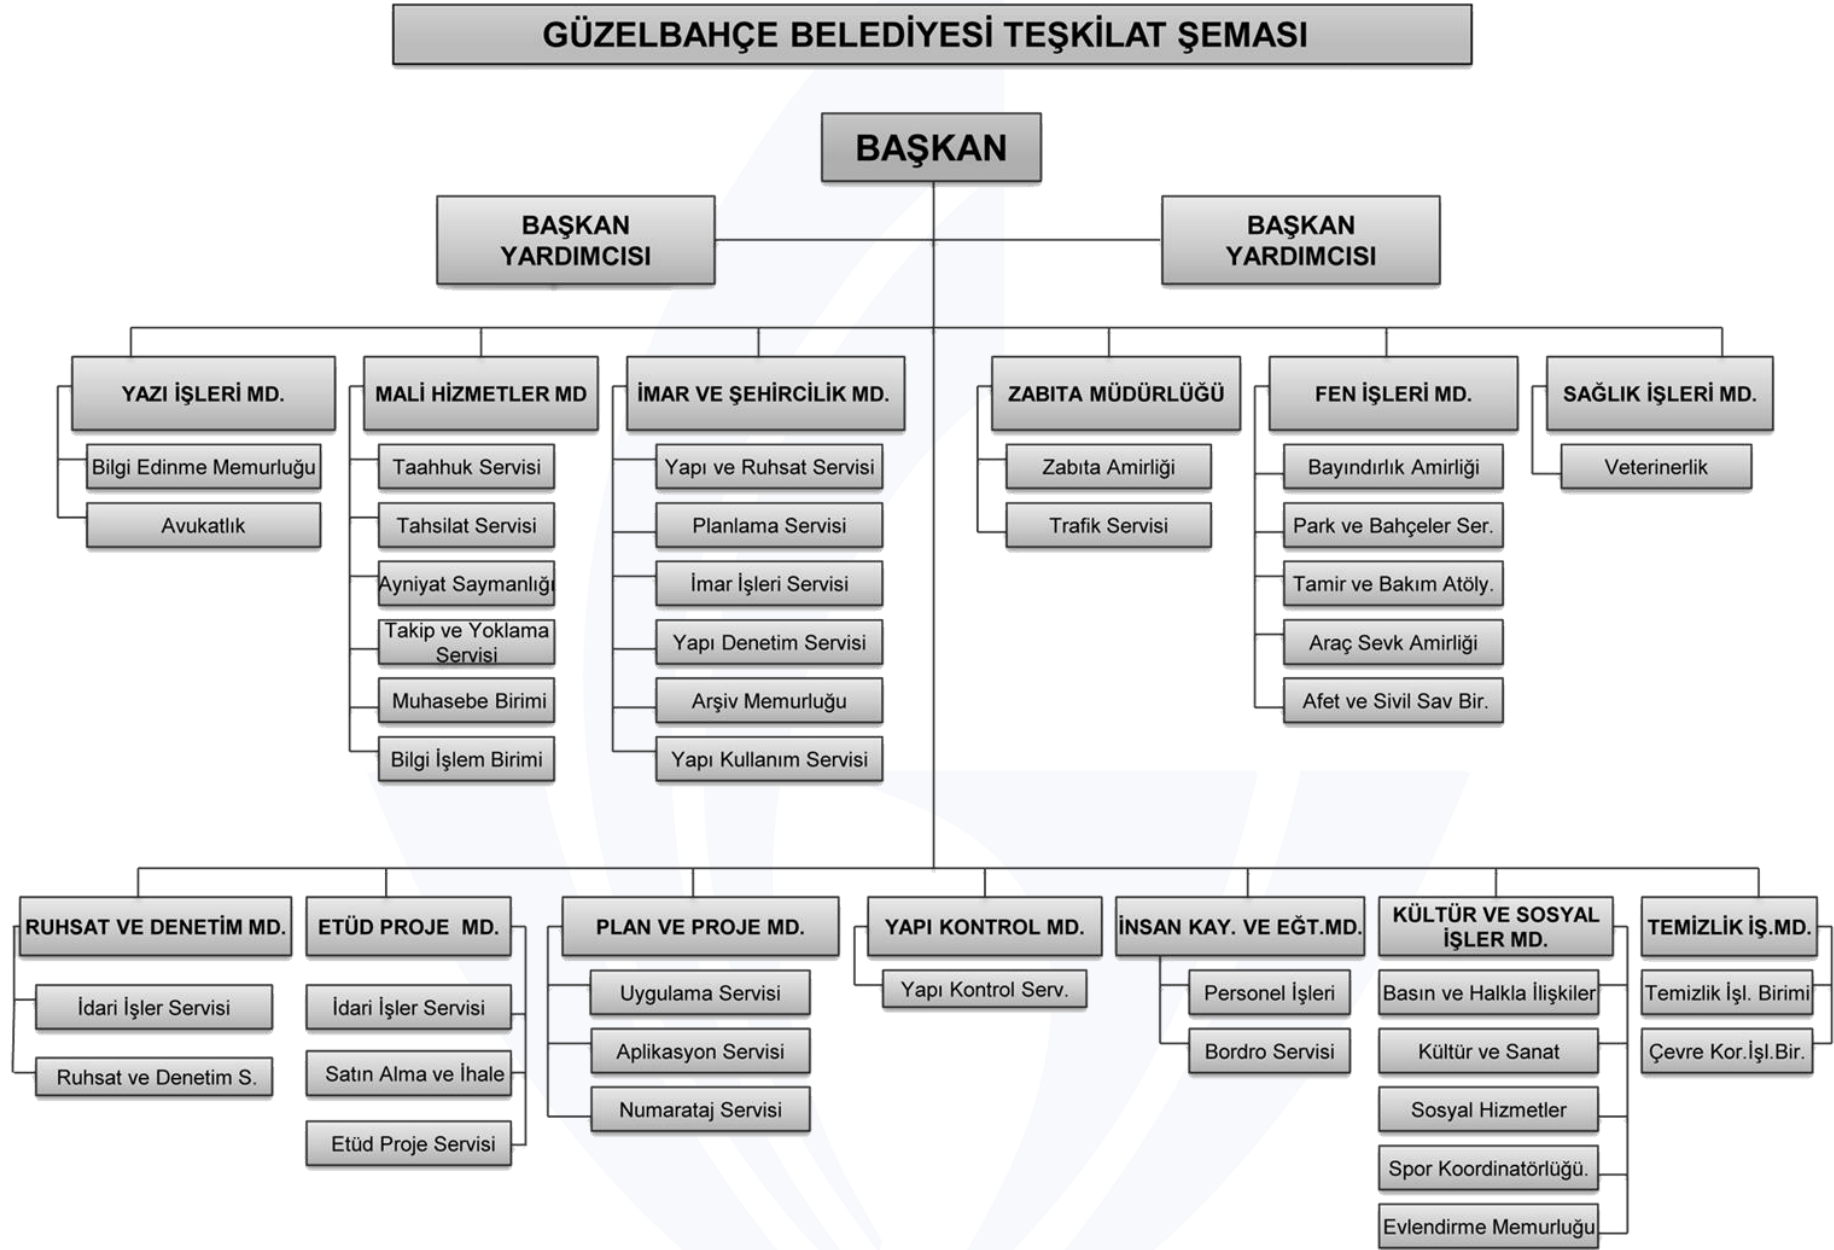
GÜZELBAHÇE BELEDİYESİ TEŞKİLAT ŞEMASI

BAŞKAN

BAŞKAN YARDIMCISI

BAŞKAN YARDIMCISI

YAZI İŞLERİ MD.
Bilgi Edinme Memurluğu
Avukatlık

MALİ HİZMETLER MD
Taahhuk Servisi
Tahsilat Servisi
Ayniyat Saymanlığı
Takip ve Yoklama Servisi
Muhasebe Birimi
Bilgi İşlem Birimi

İMAR VE ŞEHİRCİLİK MD.
Yapı ve Ruhsat Servisi
Planlama Servisi
İmar İşleri Servisi
Yapı Denetim Servisi
Arşiv Memurluğu
Yapı Kullanım Servisi

ZABITA MÜDÜRLÜĞÜ
Zabıta Amirliği
Trafik Servisi

FEN İŞLERİ MD.
Bayındırlık Amirliği
Park ve Bahçeler Ser.
Tamir ve Bakım Atöly.
Araç Sevk Amirliği
Afet ve Sivil Sav Bir.

SAĞLIK İŞLERİ MD.
Veterinerlik

RUHSAT VE DENETİM MD.
İdari İşler Servisi
Ruhsat ve Denetim S.

ETÜD PROJE MD.
İdari İşler Servisi
Satın Alma ve İhale
Etüd Proje Servisi

PLAN VE PROJE MD.
Uygulama Servisi
Aplikasyon Servisi
Numarataj Servisi

YAPI KONTROL MD.
Yapı Kontrol Serv.

İNSAN KAY. VE EĞT.MD.
Personel İşleri
Bordro Servisi

KÜLTÜR VE SOSYAL İŞLER MD.
Basın ve Halkla İlişkiler
Kültür ve Sanat
Sosyal Hizmetler
Spor Koordinatörlüğü.
Evlendirme Memurluğu

TEMİZLİK İŞ.MD.
Temizlik İşl. Birimi
Çevre Kor.İşl.Bir.